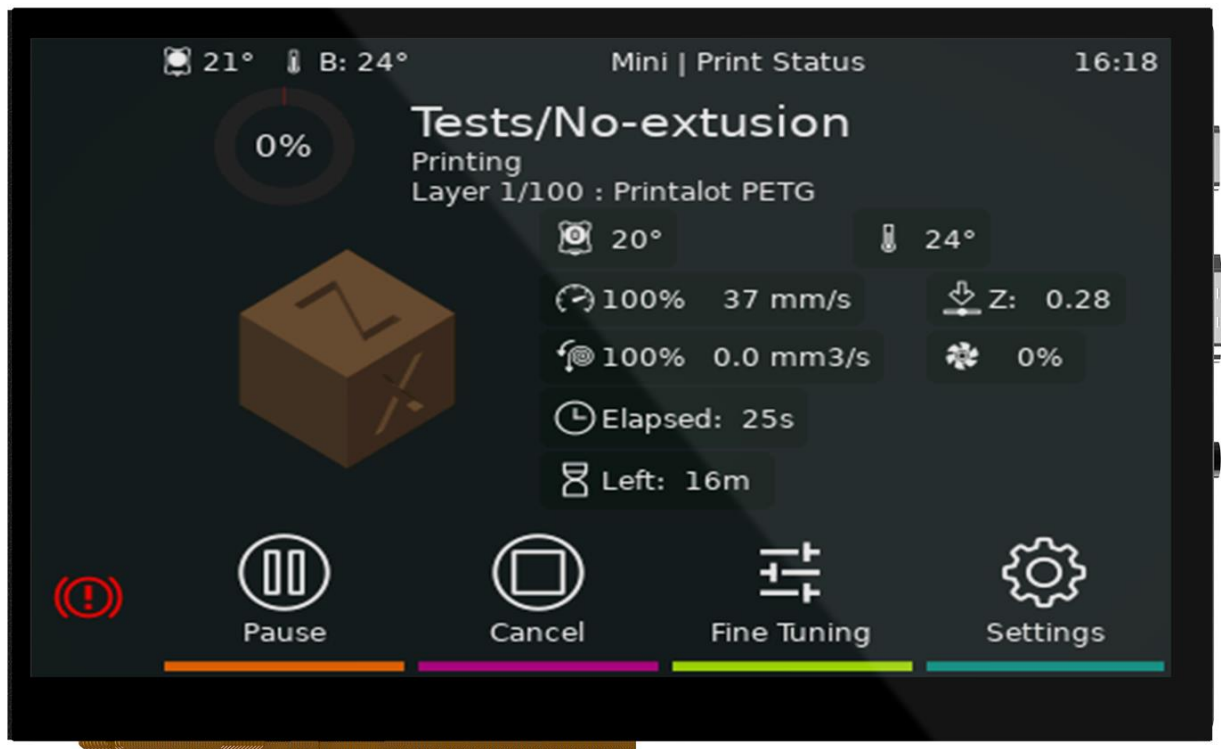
21° B: 24° Mini | Print Status 16:18

0%

Tests/No-extusion
Printing
Layer 1/100 : Printalot PETG

20°
24°
100% 37 mm/s
Z: 0.28
100% 0.0 mm3/s
0%
Elapsed: 25s
Left: 16m

Pause
Cancel
Fine Tuning
Settings